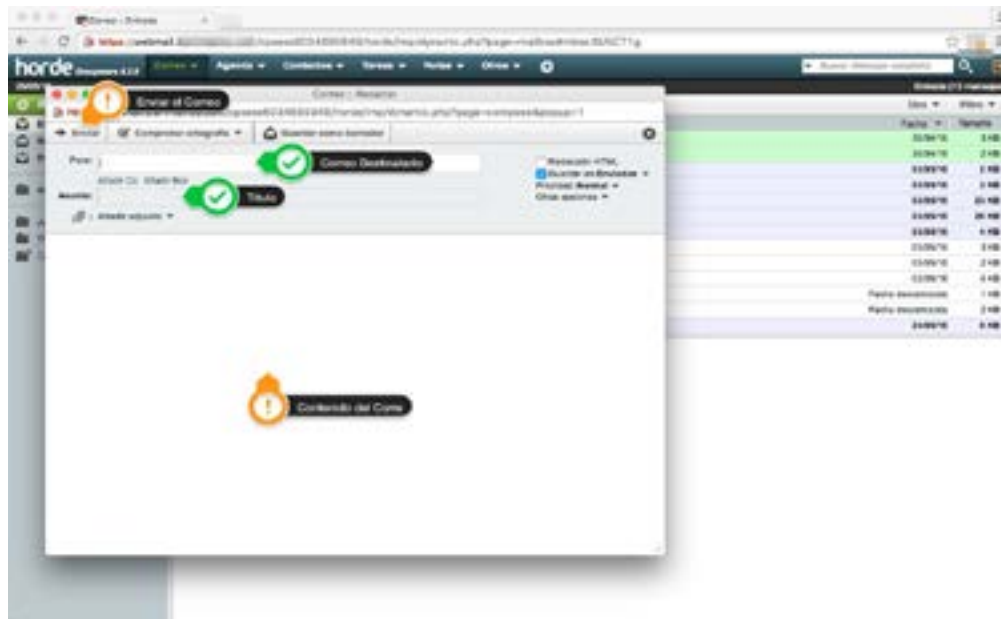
Correo - Entrada

horde

Correo ▾ Agenda ▾ Contactos ▾ Tareas ▾ Notas ▾ Otros ▾

Correo :: Redactar

Enviar el Correo

Enviar Corrector ortográfico ▾ Guardar como borrador

Para:

Correo Destinatario

Asunto:

Titulo

Añadir adjunto ▾

Redacción HTML
Guardar en Enviados
Prioridad: Normal ▾
Otras opciones ▾

Contenido del Corre

Fecha Tamaño

Fecha desconocida
Fecha desconocida